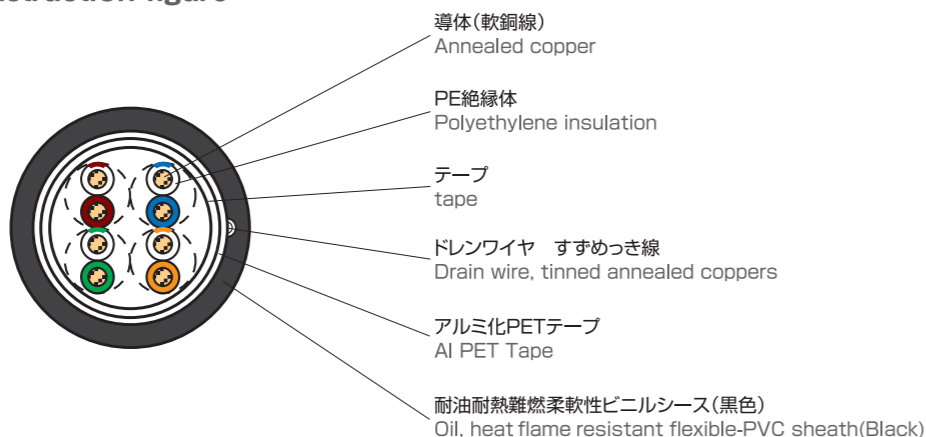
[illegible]

導体(軟銅線)
Annealed copper

PE絶縁体
Polyethylene insulation

テープ
tape

ドレンワイヤ　すずめっき線
Drain wire, tinned annealed coppers

アルミ化PETテープ
Al PET Tape

耐油耐熱難燃柔軟性ビニルシース(黒色)
Oil, heat flame resistant flexible-PVC sheath(Black)